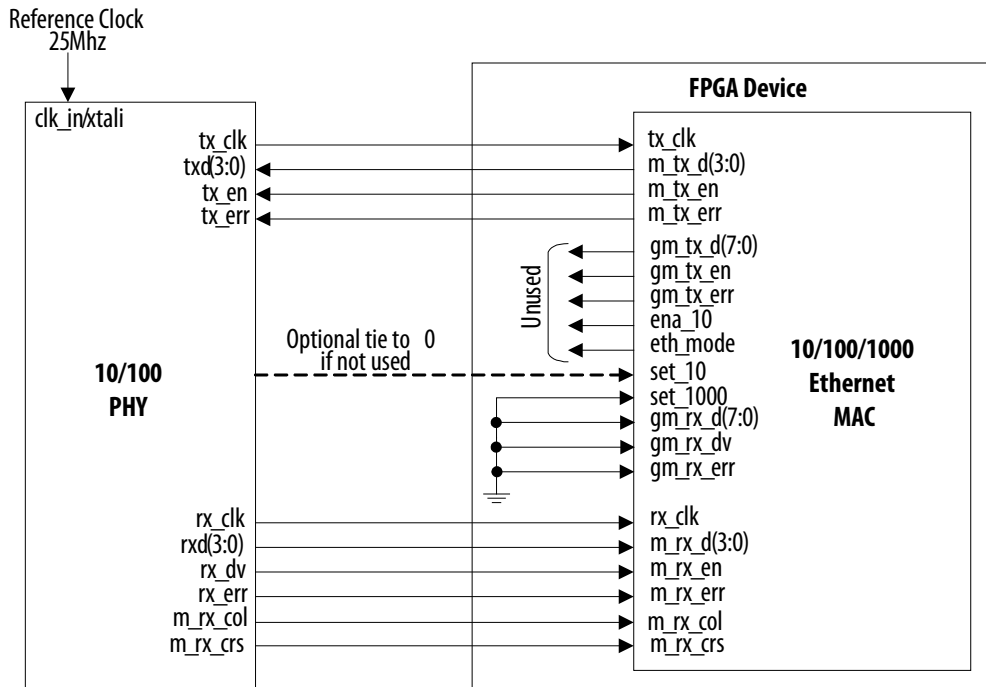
Reference Clock
25Mhz

clk_in/xtali

tx_clk
txd(3:0)
tx_en
tx_err

10/100
PHY

Optional tie to 0
if not used

rx_clk
rxd(3:0)
rx_dv
rx_err
m_rx_col
m_rx_crs

FPGA Device

tx_clk
m_tx_d(3:0)
m_tx_en
m_tx_err

Unused

gm_tx_d(7:0)
gm_tx_en
gm_tx_err
ena_10
eth_mode
set_10
set_1000
gm_rx_d(7:0)
gm_rx_dv
gm_rx_err

rx_clk
m_rx_d(3:0)
m_rx_en
m_rx_err
m_rx_col
m_rx_crs

10/100/1000
Ethernet
MAC